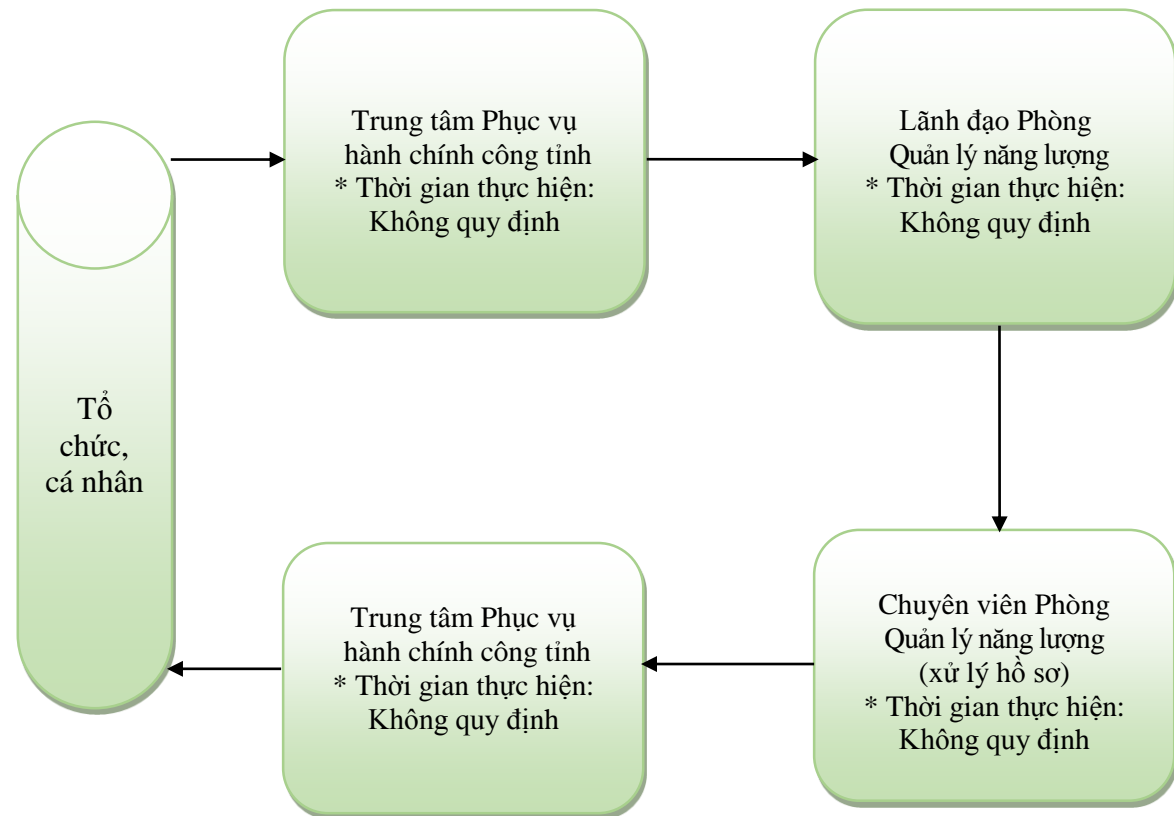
Tổ chức, cá nhân

Trung tâm Phục vụ hành chính công tỉnh
* Thời gian thực hiện: Không quy định

Lãnh đạo Phòng Quản lý năng lượng
* Thời gian thực hiện: Không quy định

Chuyên viên Phòng Quản lý năng lượng (xử lý hồ sơ)
* Thời gian thực hiện: Không quy định

Trung tâm Phục vụ hành chính công tỉnh
* Thời gian thực hiện: Không quy định